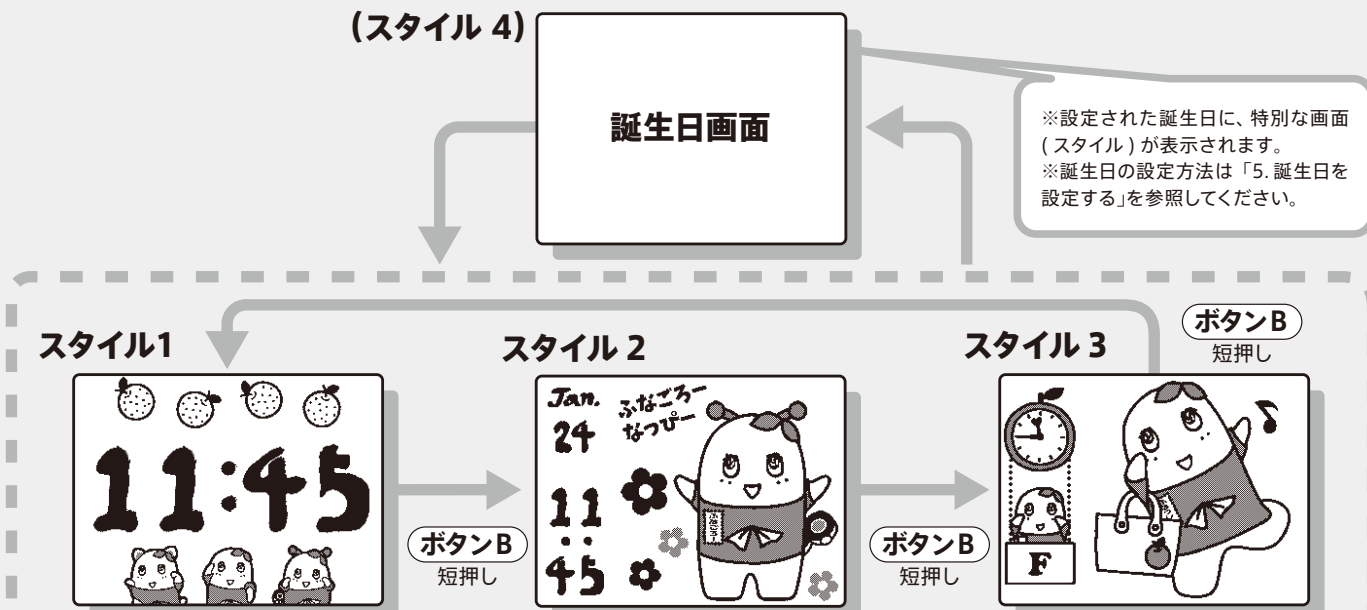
(スタイル 4)

誕生日画面

※設定された誕生日に、特別な画面 ( スタイル ) が表示されます。
※誕生日の設定方法は「5. 誕生日を設定する」を参照してください。

スタイル1

11:45

ボタンB
短押し

スタイル 2

Jan.
24
ふなごろー
なっぴー

11
45

ボタンB
短押し

スタイル 3

F

ボタンB
短押し